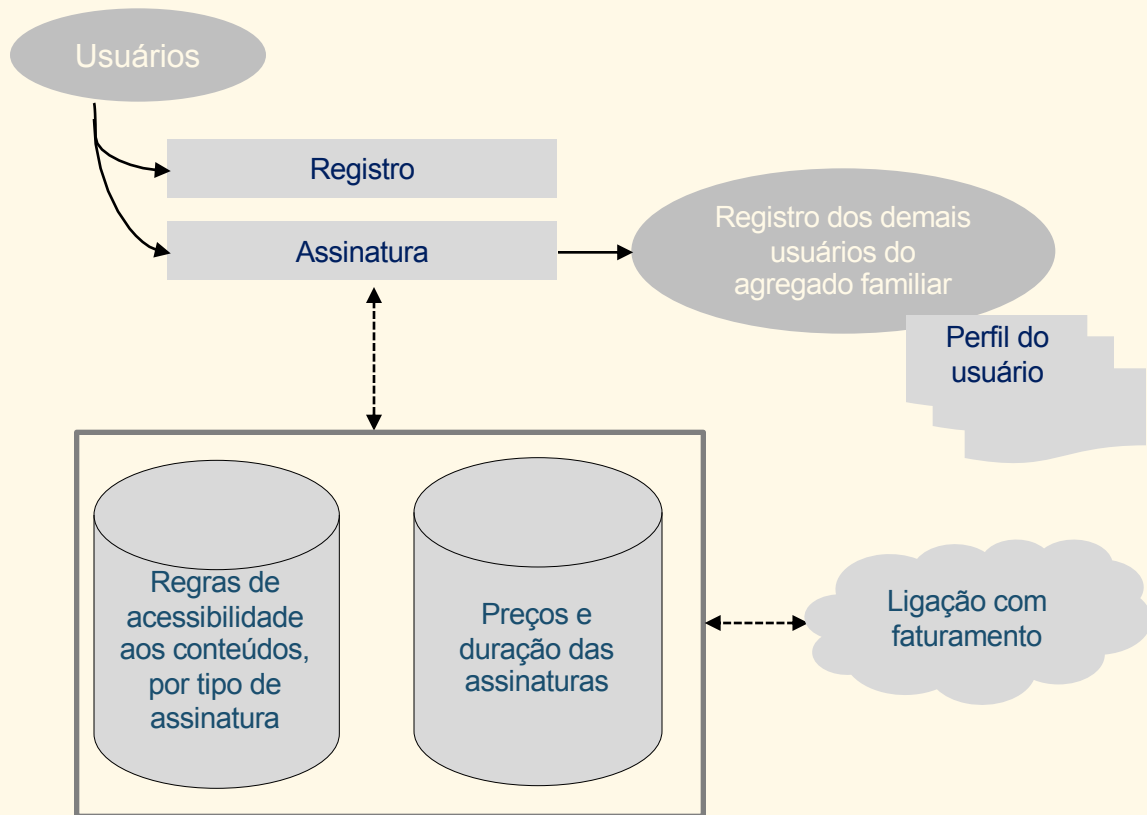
Usuários

Registro

Assinatura

Registro dos demais usuários do agregado familiar

Perfil do usuário

Regras de acessibilidade aos conteúdos, por tipo de assinatura

Preços e duração das assinaturas

Ligação com faturamento